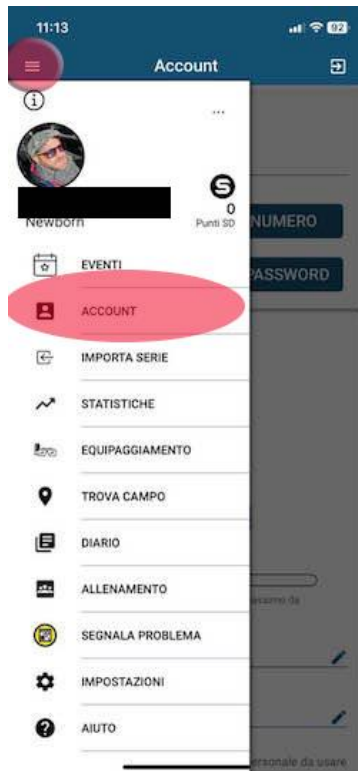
11:13

92

Account

...

0
Punti SD

Newborn

NUMERO

PASSWORD

EVENTI

ACCOUNT

IMPORTA SERIE

STATISTICHE

EQUIPAGGIAMENTO

TROVA CAMPO

DIARIO

ALLENAMENTO

SEGNALA PROBLEMA

IMPOSTAZIONI

AIUTO

essamo da

ersonale da usare